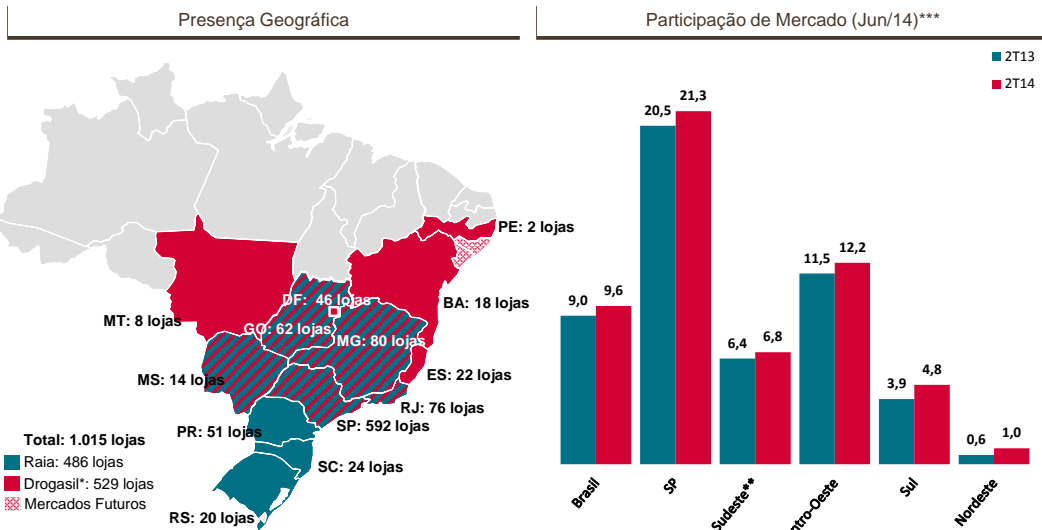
Presença Geográfica

PE: 2 lojas

DF: 46 lojas

BA: 18 lojas

MT: 8 lojas

GO: 62 lojas

MG: 80 lojas

MS: 14 lojas

ES: 22 lojas

RJ: 76 lojas

PR: 51 lojas

SP: 592 lojas

SC: 24 lojas

RS: 20 lojas

Total: 1.015 lojas
Raia: 486 lojas
Drogasil*: 529 lojas
Mercados Futuros

Participação de Mercado (Jun/14)***

2T13
2T14

| | 2T13 | 2T14 |
|---|---|---|
| Brasil | 9,0 | 9,6 |
| SP | 20,5 | 21,3 |
| Sudeste** | 6,4 | 6,8 |
| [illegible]ntro-Oeste | 11,5 | 12,2 |
| Sul | 3,9 | 4,8 |
| Nordeste | 0,6 | 1,0 |